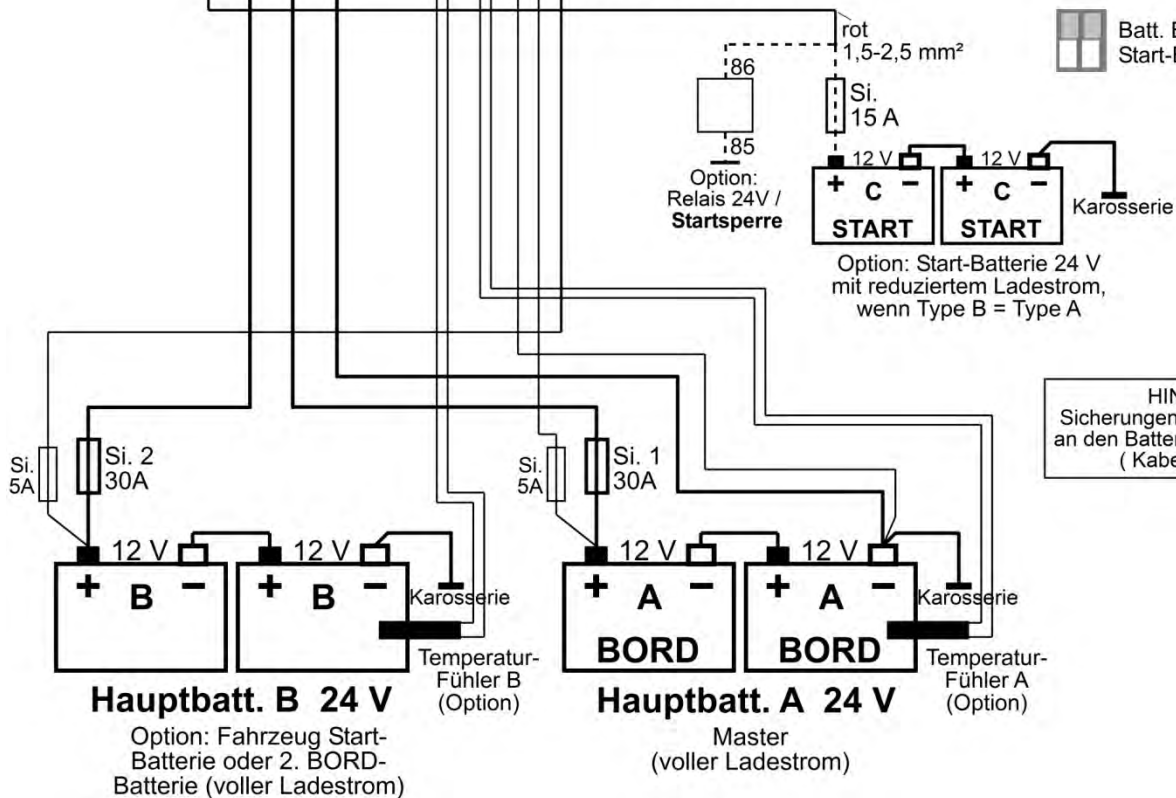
rot
1,5-2,5 mm²

Batt. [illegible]
Start-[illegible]

86

85

Option:
Relais 24V /
**Startsperre**

Si.
15 A

12 V
+ C −
START

12 V
+ C −
START

Karosserie

Option: Start-Batterie 24 V
mit reduziertem Ladestrom,
wenn Type B = Type A

HIN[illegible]
Sicherungen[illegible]
an den Batter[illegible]
( Kabe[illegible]

Si.
5A

Si. 2
30A

Si.
5A

Si. 1
30A

12 V
+ B −

12 V
+ B −

Karosserie

Temperatur-
Fühler B
(Option)

12 V
+ A −
BORD

12 V
+ A −
BORD

Karosserie

Temperatur-
Fühler A
(Option)

**Hauptbatt. B 24 V**

Option: Fahrzeug Start-
Batterie oder 2. BORD-
Batterie (voller Ladestrom)

**Hauptbatt. A 24 V**

Master
(voller Ladestrom)